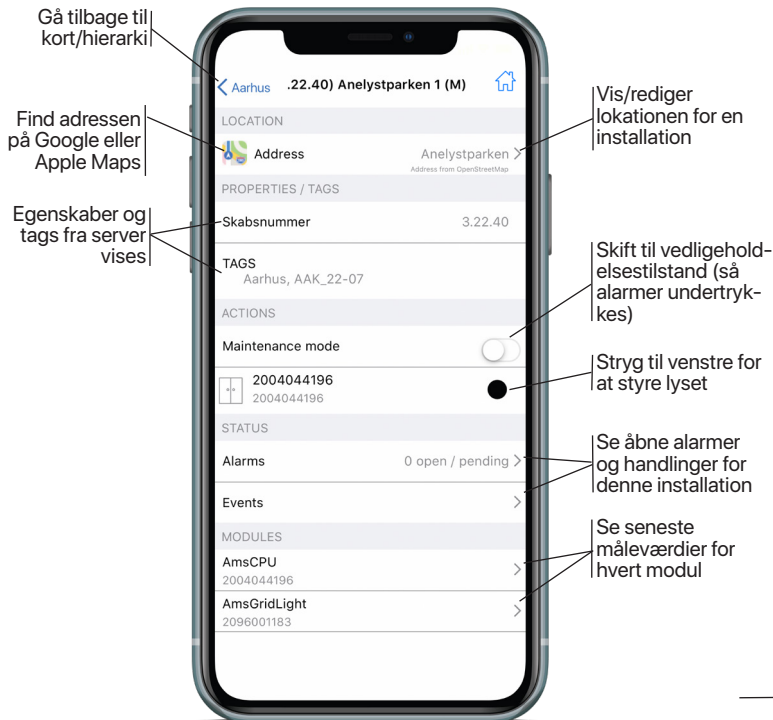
Gå tilbage til kort/hierarki

Find adressen på Google eller Apple Maps

Egenskaber og tags fra server vises

< Aarhus .22.40) Anelystparken 1 (M)

LOCATION

Address Anelystparken >
Address from OpenStreetMap

PROPERTIES / TAGS

Skabsnummer 3.22.40

TAGS
Aarhus, AAK_22-07

ACTIONS

Maintenance mode

2004044196
2004044196

STATUS

Alarms 0 open / pending >

Events >

MODULES

AmsCPU
2004044196

AmsGridLight
2096001183

Vis/rediger lokationen for en installation

Skift til vedligeholdelsestilstand (så alarmer undertrykkes)

Stryg til venstre for at styre lyset

Se åbne alarmer og handlinger for denne installation

Se seneste måleværdier for hvert modul